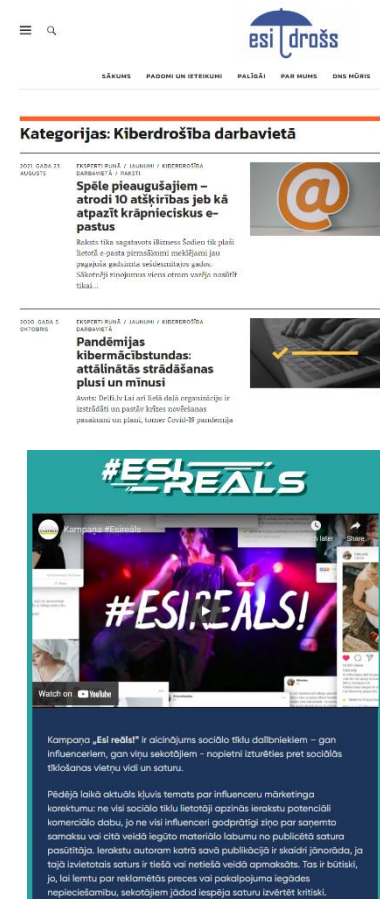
esi drošs

SĀKUMS PADOMI UN IETEIKUMI PALĪGĀI PAR MUMS DNS MŪRIS

Kategorijas: Kiberdrošība darbavietā

2021. GADA 23. AUGUSTS

EKSPERTI RUNĀ / JAUNUMI / KIBERDROŠĪBA DARBAVIETĀ / RAKSTI

Spēle pieaugušajiem – atrodi 10 atšķirības jeb kā atpazīt krāpnieciskus e-pastus

Raksts tika sagatavots iBizness Šodien tik plaši lietotā e-pasta pirmsākumi meklējami jau pagājušā gadsimta sešdesmitajos gados. Sākotnēji ziņojumus viens otram varēja nosūtīt tikai...

2020. GADA 5. OKTOBRIS

EKSPERTI RUNĀ / JAUNUMI / KIBERDROŠĪBA DARBAVIETĀ

Pandēmijas kibermācībstundas: attālinātās strādāšanas plusi un mīnusi

Avots: Delfi.lv Lai arī liela daļa organizāciju ir izstrādāti un pastāv krīzes novēršanas pasākumi un plāni, tomer Covid-19 pandēmija

#ESI REĀLS

Kampaņa #Esireāls

#ESI REĀLS!

Watch on YouTube

Kampaņa „Esi reāls!" ir aicinājums sociālo tīklu dalībniekiem – gan influenceriem, gan viņu sekotājiem - nopietni izturēties pret sociālās tīklošanas vietņu vidi un saturu.

Pēdējā laikā aktuāls kļuvis temats par influenceru mārketinga korektumu: ne visi sociālo tīklu lietotāji apzinās ierakstu potenciāli komerciālo dabu, jo ne visi influenceri godprātīgi ziņo par saņemto samaksu vai citā veidā iegūto materiālo labumu no publicētā satura pasūtītāja. Ierakstu autoram katrā savā publikācijā ir skaidri jānorāda, ja tajā izvietotais saturs ir tiešā vai netiešā veidā apmaksāts. Tas ir būtiski, jo, lai lemtu par reklamētās preces vai pakalpojuma iegādes nepieciešamību, sekotājiem jādod iespēja saturu izvērtēt kritiski.